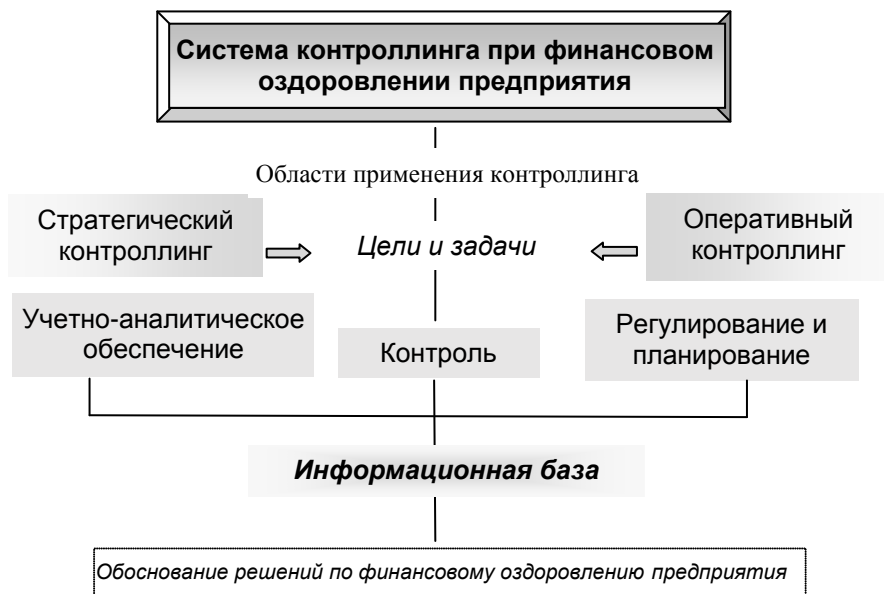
Система контроллинга при финансовом оздоровлении предприятия

Области применения контроллинга

Стратегический контроллинг

Цели и задачи

Оперативный контроллинг

Учетно-аналитическое обеспечение

Контроль

Регулирование и планирование

Информационная база

Обоснование решений по финансовому оздоровлению предприятия